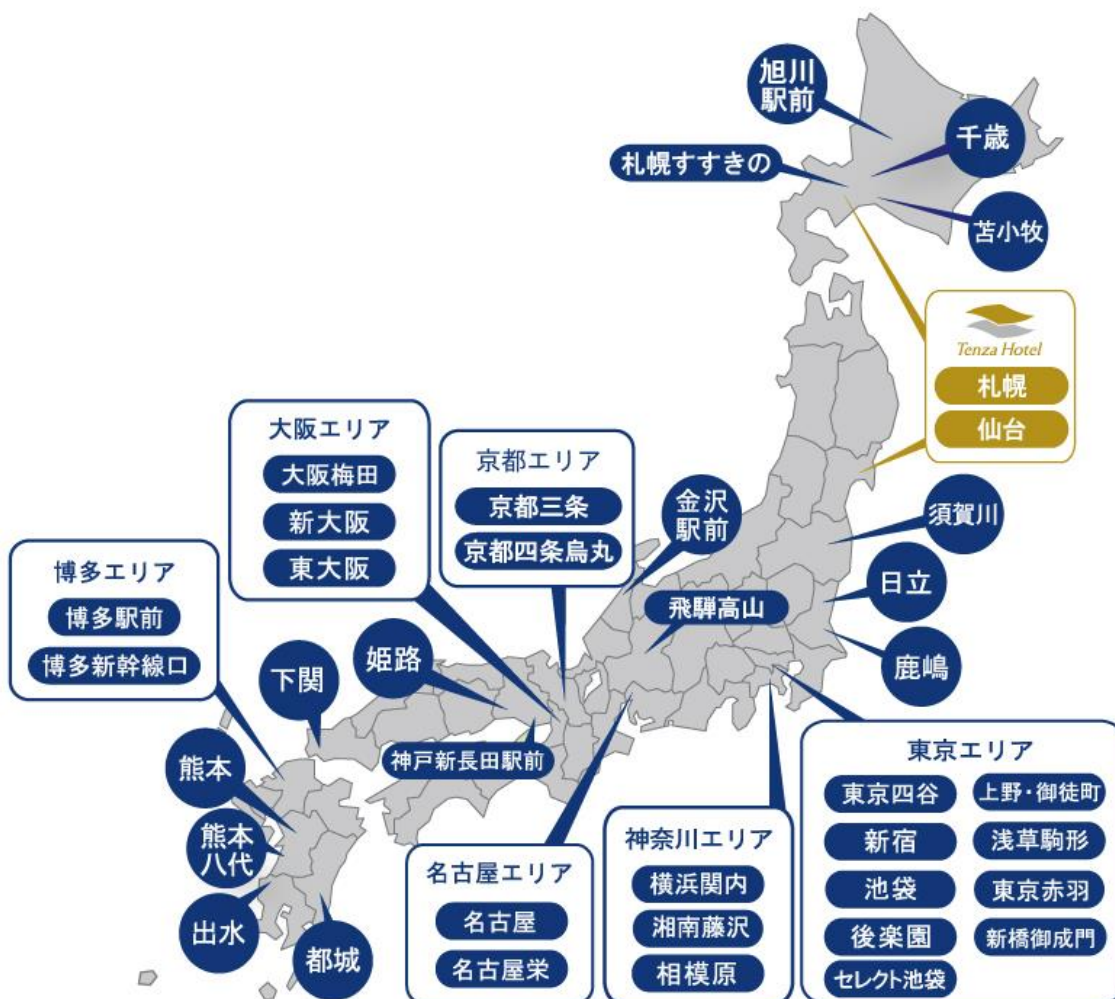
旭川駅前

千歳

札幌すすきの

苫小牧

Tenza Hotel
札幌
仙台

大阪エリア
大阪梅田
新大阪
東大阪

京都エリア
京都三条
京都四条烏丸

金沢駅前

須賀川

博多エリア
博多駅前
博多新幹線口

飛騨高山

日立

姫路

下関

鹿嶋

神戸新長田駅前

熊本

東京エリア
東京四谷
上野・御徒町
新宿
浅草駒形
池袋
東京赤羽
後楽園
新橋御成門
セレクト池袋

熊本八代

神奈川エリア
横浜関内
湘南藤沢
相模原

名古屋エリア
名古屋
名古屋栄

出水

都城